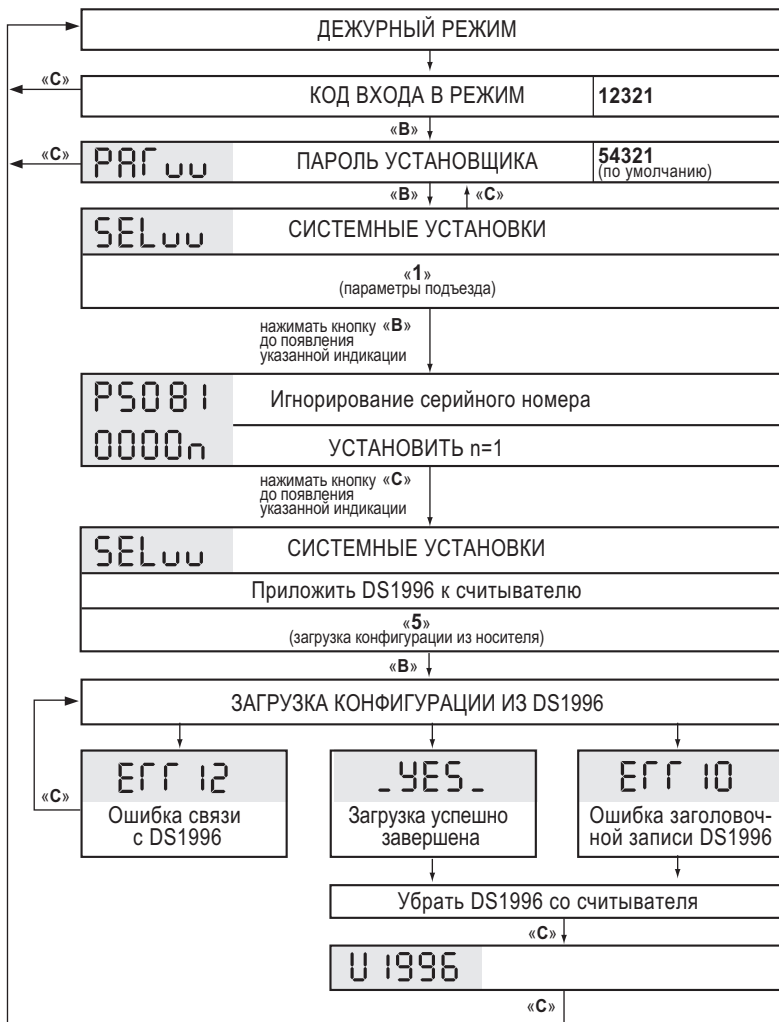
ДЕЖУРНЫЙ РЕЖИМ

«С»

КОД ВХОДА В РЕЖИМ | 12321

«В»

«С»

PAГuu | ПАРОЛЬ УСТАНОВЩИКА | 54321 (по умолчанию)

«В» «С»

SELuu | СИСТЕМНЫЕ УСТАНОВКИ

«1»
(параметры подъезда)

нажимать кнопку «В» до появления указанной индикации

PS081 | Игнорирование серийного номера

0000n | УСТАНОВИТЬ n=1

нажимать кнопку «С» до появления указанной индикации

SELuu | СИСТЕМНЫЕ УСТАНОВКИ

Приложить DS1996 к считывателю

«5»
(загрузка конфигурации из носителя)

«В»

ЗАГРУЗКА КОНФИГУРАЦИИ ИЗ DS1996

«С»

ErГ 12
Ошибка связи с DS1996

_YES_
Загрузка успешно завершена

ErГ 10
Ошибка заголовочной записи DS1996

Убрать DS1996 со считывателя

«С»

U 1996

«С»